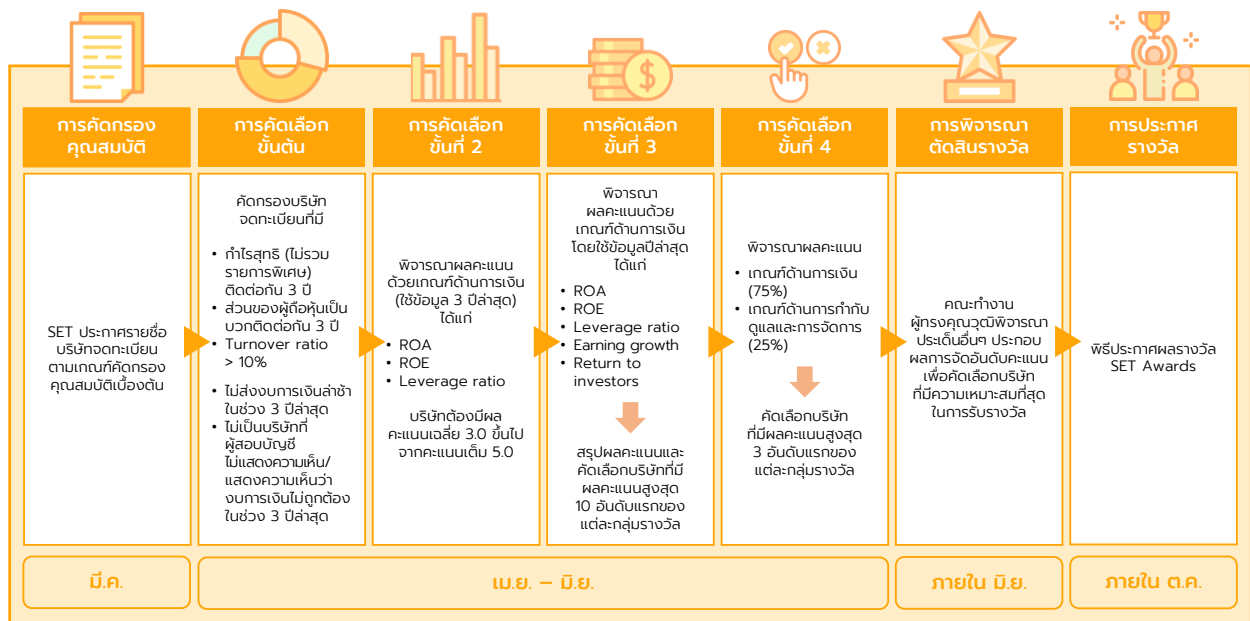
การคัดกรองคุณสมบัติ

SET ประกาศรายชื่อบริษัทจดทะเบียนตามเกณฑ์คัดกรองคุณสมบัติเบื้องต้น

การคัดเลือกขั้นต้น

คัดกรองบริษัทจดทะเบียนที่มี

• กำไรสุทธิ (ไม่รวมรายการพิเศษ) ติดต่อกัน 3 ปี
• ส่วนของผู้ถือหุ้นเป็นบวกติดต่อกัน 3 ปี
• Turnover ratio > 10%

• ไม่ส่งงบการเงินล่าช้าในช่วง 3 ปีล่าสุด
• ไม่เป็นบริษัทที่ผู้สอบบัญชีไม่แสดงความเห็น/แสดงความเห็นว่างบการเงินไม่ถูกต้องในช่วง 3 ปีล่าสุด

การคัดเลือกขั้นที่ 2

พิจารณาผลคะแนนด้วยเกณฑ์ด้านการเงิน (ใช้ข้อมูล 3 ปีล่าสุด) ได้แก่

• ROA
• ROE
• Leverage ratio

บริษัทต้องมีผลคะแนนเฉลี่ย 3.0 ขึ้นไปจากคะแนนเต็ม 5.0

การคัดเลือกขั้นที่ 3

พิจารณาผลคะแนนด้วยเกณฑ์ด้านการเงินโดยใช้ข้อมูลปีล่าสุด ได้แก่

• ROA
• ROE
• Leverage ratio
• Earning growth
• Return to investors

สรุปผลคะแนนและคัดเลือกบริษัทที่มีผลคะแนนสูงสุด 10 อันดับแรกของแต่ละกลุ่มรางวัล

การคัดเลือกขั้นที่ 4

พิจารณาผลคะแนน

• เกณฑ์ด้านการเงิน (75%)
• เกณฑ์ด้านการกำกับดูแลและการจัดการ (25%)

คัดเลือกบริษัทที่มีผลคะแนนสูงสุด 3 อันดับแรกของแต่ละกลุ่มรางวัล

การพิจารณาตัดสินรางวัล

คณะทำงานผู้ทรงคุณวุฒิพิจารณาประเด็นอื่นๆ ประกอบผลการจัดอันดับคะแนนเพื่อคัดเลือกบริษัทที่มีความเหมาะสมที่สุดในการรับรางวัล

การประกาศรางวัล

พิธีประกาศผลรางวัล SET Awards

มี.ค.

เม.ย. – มิ.ย.

ภายใน มิ.ย.

ภายใน ต.ค.